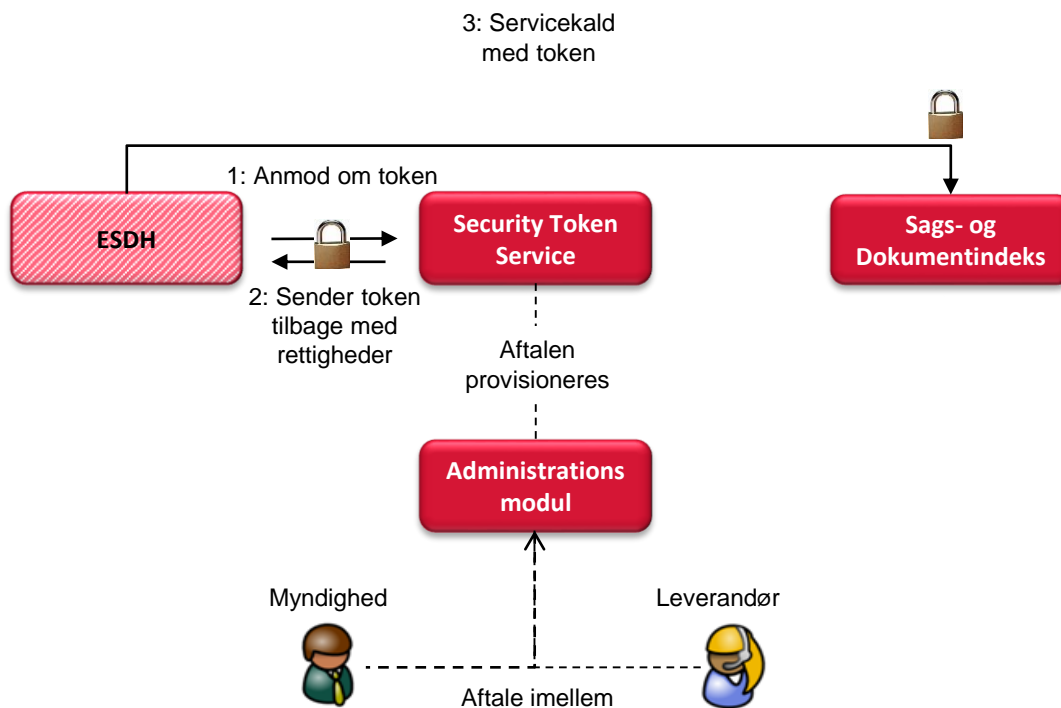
3: Servicekald med token

1: Anmod om token

ESDH

Security Token Service

Sags- og Dokumentindeks

2: Sender token tilbage med rettigheder

Aftalen provisioneres

Administrations modul

Myndighed

Leverandør

Aftale imellem